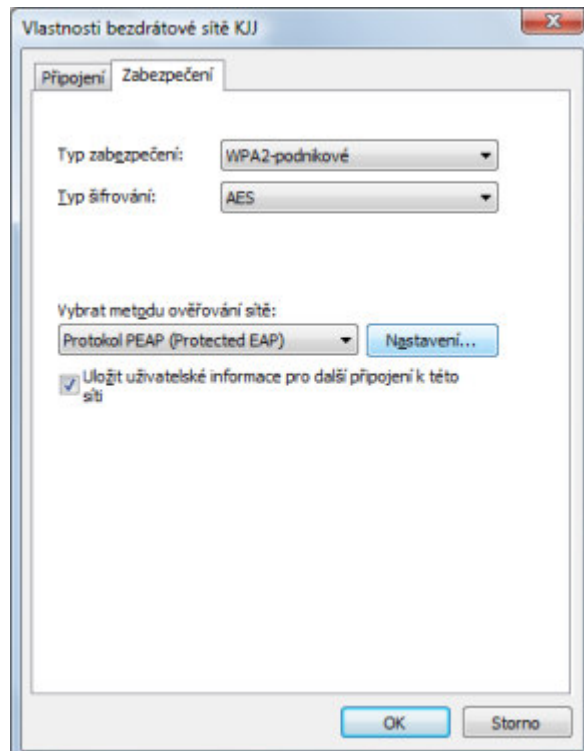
Vlastnosti bezdrátové sítě KJJ

Připojení Zabezpečení

Typ zabezpečení: WPA2-podnikové

Typ šifrování: AES

Vybrat metodu ověřování sítě:

Protokol PEAP (Protected EAP) Nastavení...

Uložit uživatelské informace pro další připojení k této síti

OK Storno